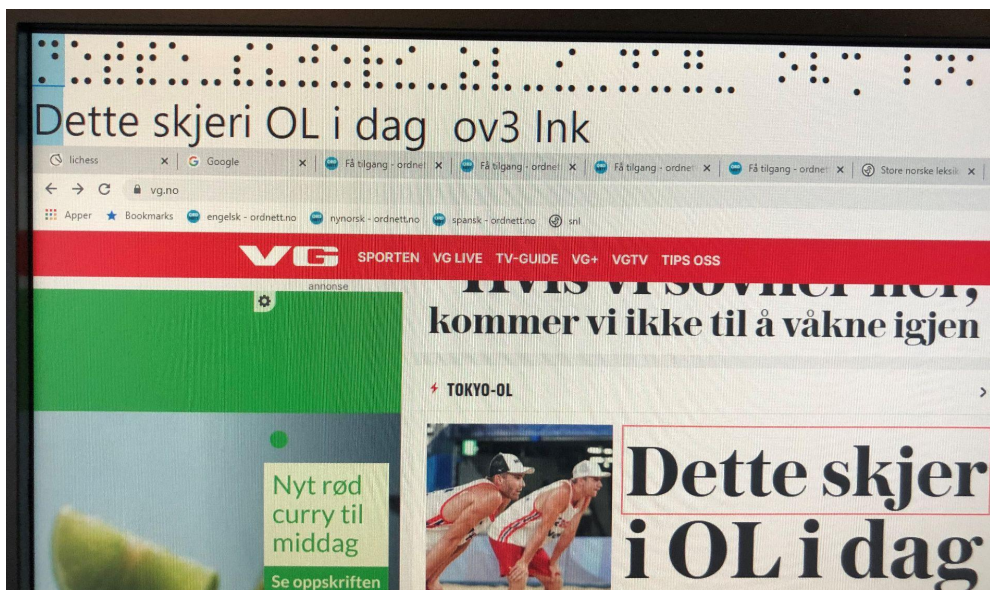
Dette skjeri OL i dag ov3 lnk

lichess
Google
Få tilgang - ordnet
Få tilgang - ordnet
Få tilgang - ordnet
Få tilgang - ordnet
Store norske leksik

vg.no

Apper
Bookmarks
engelsk - ordnett.no
nynorsk - ordnett.no
spansk - ordnett.no
snl

VG SPORTEN VG LIVE TV-GUIDE VG+ VGTV TIPS OSS

annonse

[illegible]
kommer vi ikke til å våkne igjen

TOKYO-OL

Dette skjer i OL i dag

Nyt rød curry til middag
Se oppskriften